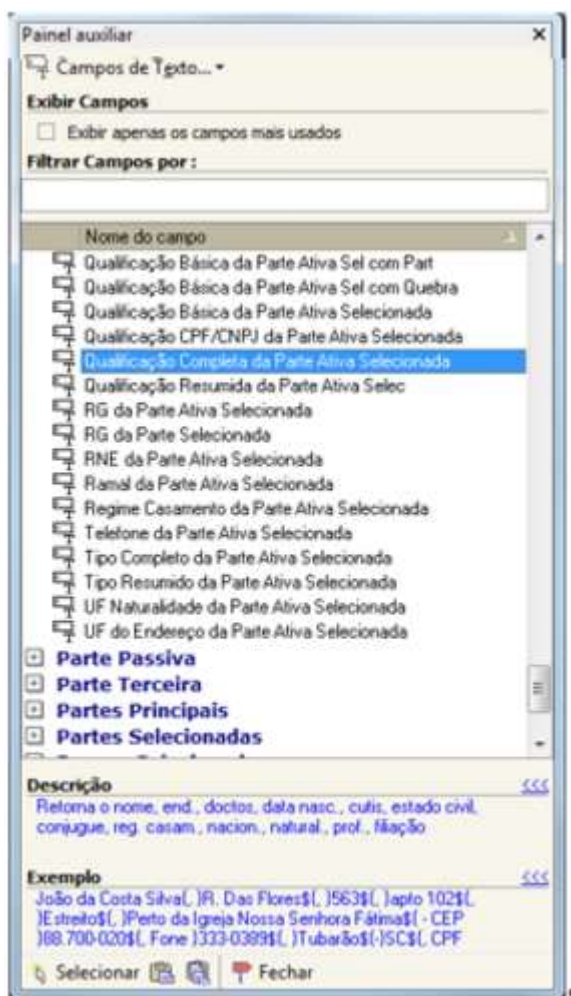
Painel auxiliar

Campos de Texto...

Exibir Campos

Exibir apenas os campos mais usados

Filtrar Campos por :

Nome do campo

Qualificação Básica da Parte Ativa Sel com Part
Qualificação Básica da Parte Ativa Sel com Quebra
Qualificação Básica da Parte Ativa Selecionada
Qualificação CPF/CNPJ da Parte Ativa Selecionada
Qualificação Completa da Parte Ativa Selecionada
Qualificação Resumida da Parte Ativa Selec
RG da Parte Ativa Selecionada
RG da Parte Selecionada
RNE da Parte Ativa Selecionada
Ramal da Parte Ativa Selecionada
Regime Casamento da Parte Ativa Selecionada
Telefone da Parte Ativa Selecionada
Tipo Completo da Parte Ativa Selecionada
Tipo Resumido da Parte Ativa Selecionada
UF Naturalidade da Parte Ativa Selecionada
UF do Endereço da Parte Ativa Selecionada

Parte Passiva
Parte Terceira
Partes Principais
Partes Selecionadas

Descrição <<<

Retorna o nome, end., doctos, data nasc., cutis, estado civil, conjugue, reg. casam., nacion., natural., prof., filiação

Exemplo <<<

João da Costa Silva$(, )R. Das Flores$(, )563$(, )apto 102$(, )Estreito$(, )Perto da Igreja Nossa Senhora Fátima$( - CEP )88.700-020$(, Fone )333-0389$(, )Tubarão$(-)SC$(, CPF

Selecionar Fechar